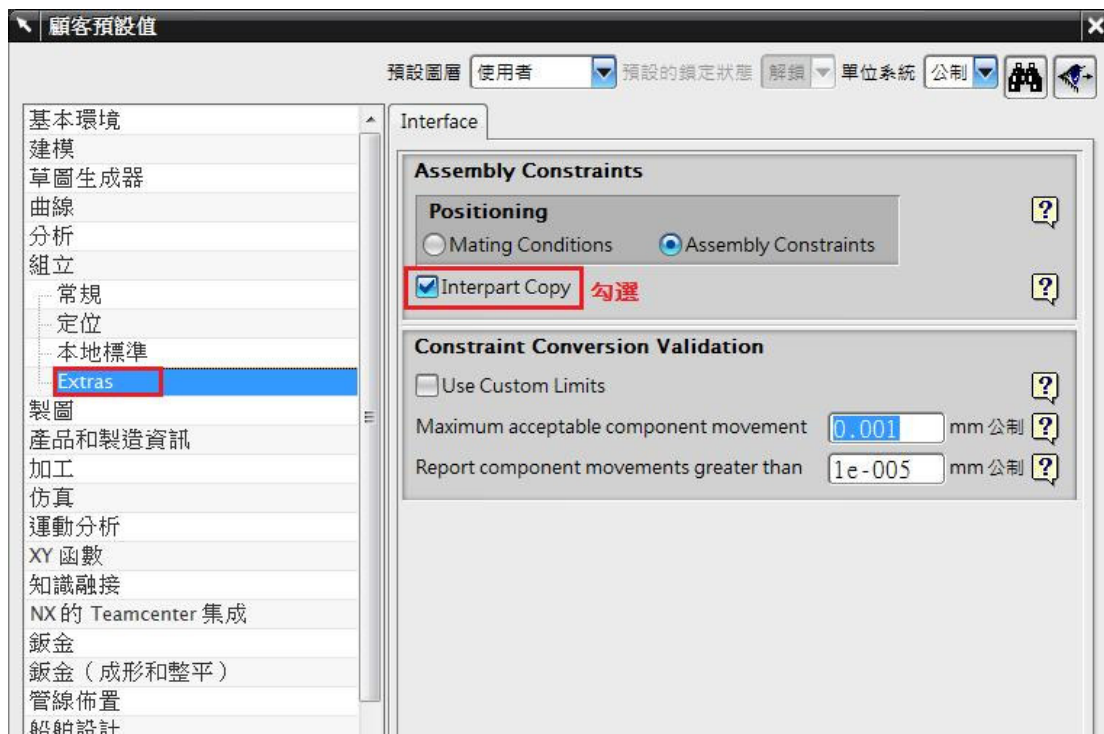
顧客預設值

預設圖層 使用者 預設的鎖定狀態 解鎖 單位系統 公制

基本環境
建模
草圖生成器
曲線
分析
組立
常規
定位
本地標準
Extras
製圖
產品和製造資訊
加工
仿真
運動分析
XY 函數
知識融接
NX的 Teamcenter 集成
鈑金
鈑金（成形和整平）
管線佈置
船舶設計

Interface

Assembly Constraints

Positioning

Mating Conditions

Assembly Constraints

Interpart Copy 勾選

Constraint Conversion Validation

Use Custom Limits

Maximum acceptable component movement 0.001 mm 公制

Report component movements greater than 1e-005 mm 公制